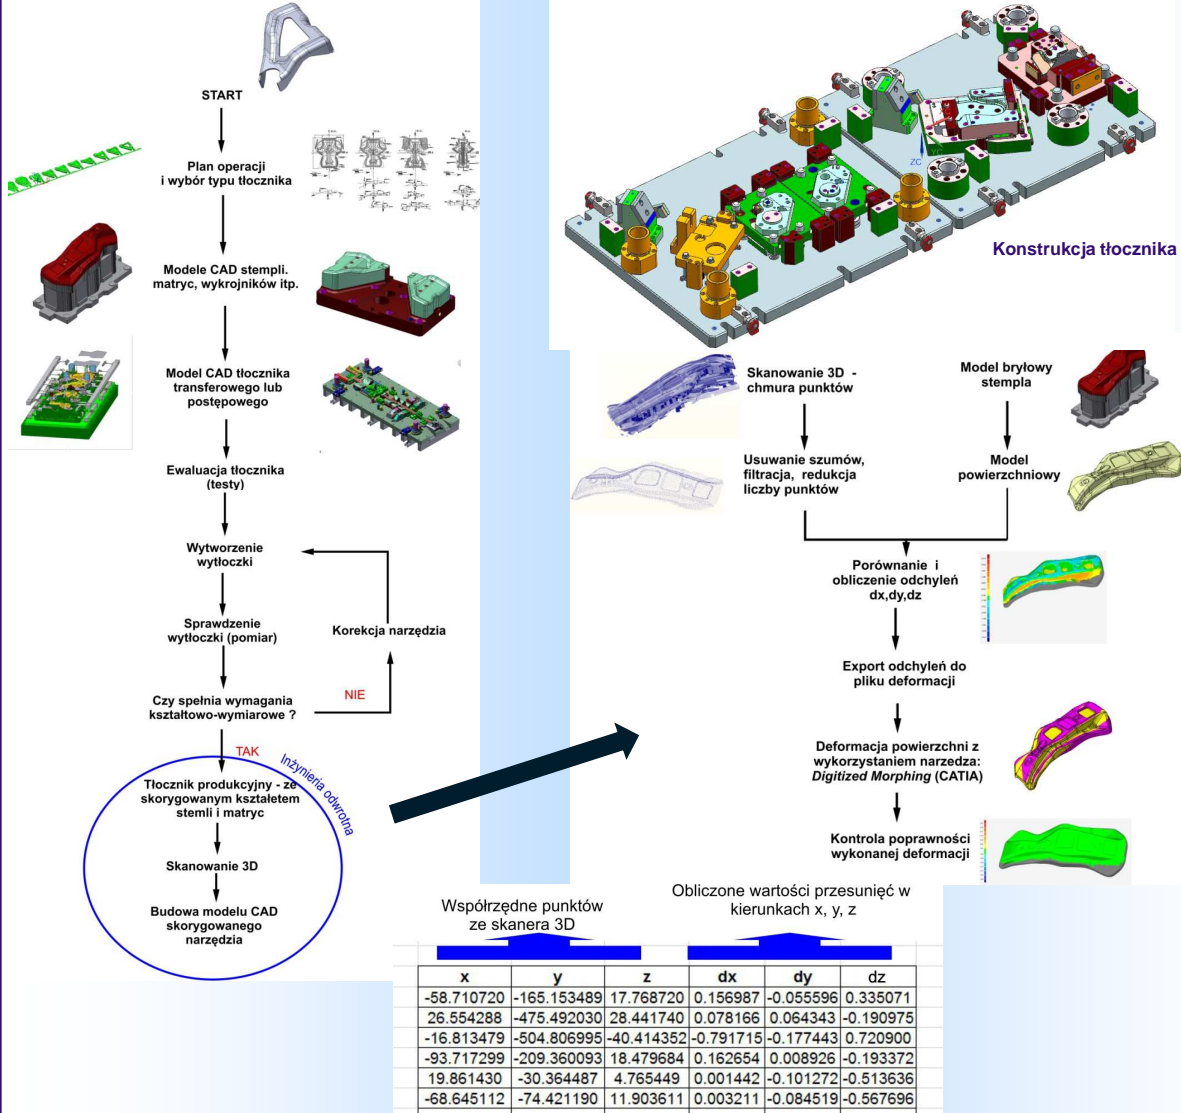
START

Plan operacji i wybór typu tłocznika

Modele CAD stempli. matryc, wykrojników itp.

Model CAD tłocznika transferowego lub postępowego

Ewaluacja tłocznika (testy)

Wytworzenie wytłoczki

Sprawdzenie wytłoczki (pomiar)

Korekcja narzędzia

Czy spełnia wymagania kształtowo-wymiarowe ?

NIE

TAK

Inżynieria odwrotna

Tłocznik produkcyjny - ze skorygowanym kształtem stemli i matryc

Skanowanie 3D

Budowa modelu CAD skorygowanego narzędzia

ZC

Konstrukcja tłocznika

Skanowanie 3D - chmura punktów

Model bryłowy stempla

Usuwanie szumów, filtracja, redukcja liczby punktów

Model powierzchniowy

Porównanie i obliczenie odchyleń dx,dy,dz

Export odchyleń do pliku deformacji

Deformacja powierzchni z wykorzystaniem narzędza: *Digitized Morphing* (CATIA)

Kontrola poprawności wykonanej deformacji

Współrzędne punktów ze skanera 3D

Obliczone wartości przesunięć w kierunkach x, y, z

| x | y | z | dx | dy | dz |
|---|---|---|---|---|---|
| -58.710720 | -165.153489 | 17.768720 | 0.156987 | -0.055596 | 0.335071 |
| 26.554288 | -475.492030 | 28.441740 | 0.078166 | 0.064343 | -0.190975 |
| -16.813479 | -504.806995 | -40.414352 | -0.791715 | -0.177443 | 0.720900 |
| -93.717299 | -209.360093 | 18.479684 | 0.162654 | 0.008926 | -0.193372 |
| 19.861430 | -30.364487 | 4.765449 | 0.001442 | -0.101272 | -0.513636 |
| -68.645112 | -74.421190 | 11.903611 | 0.003211 | -0.084519 | -0.567696 |